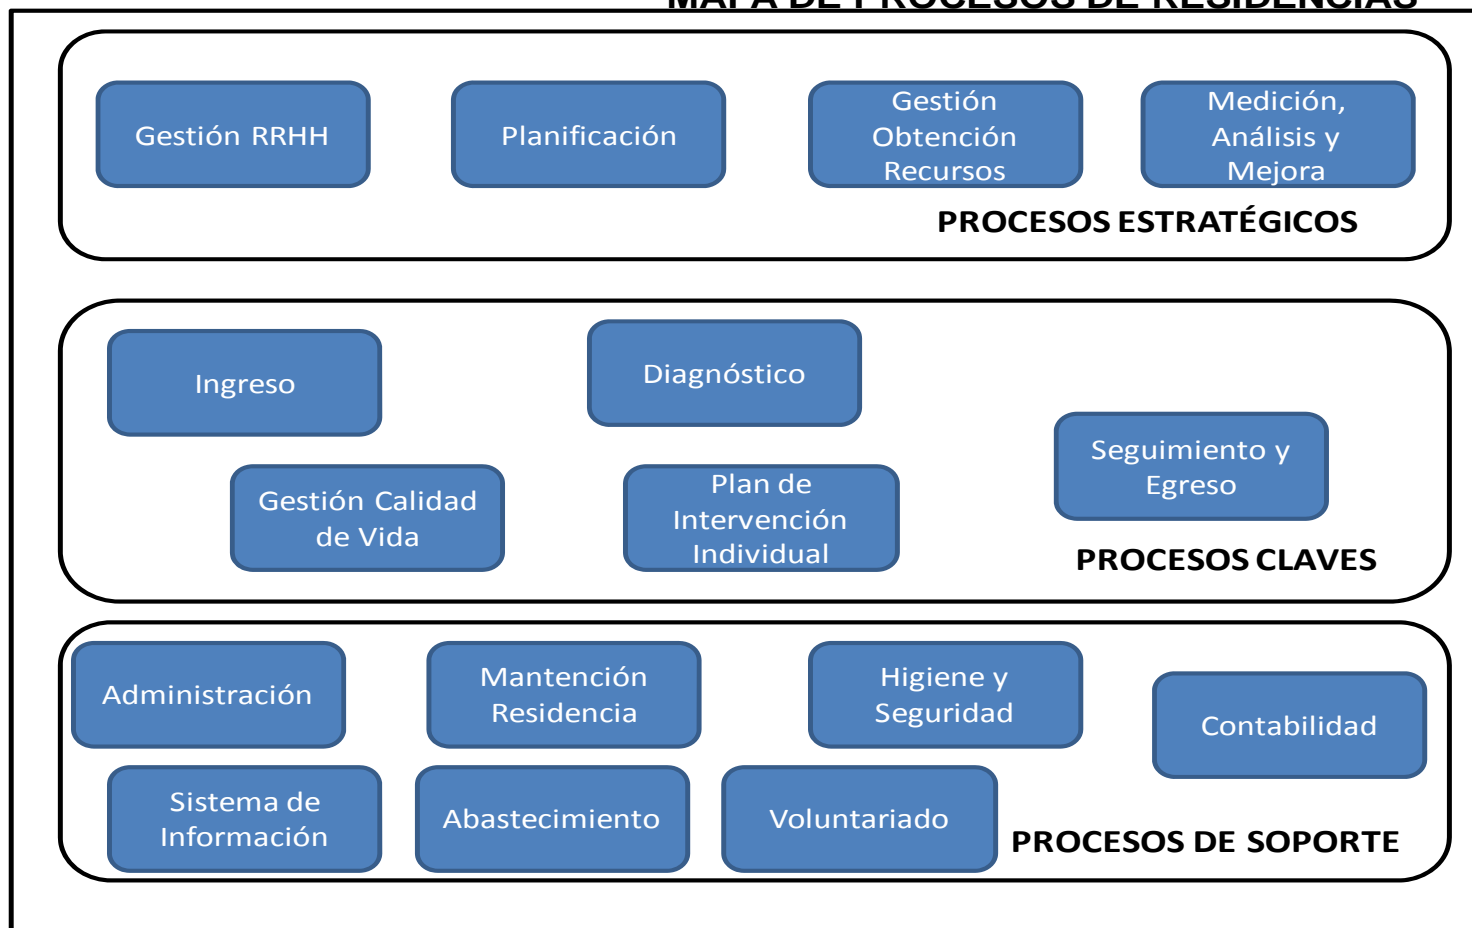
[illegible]

Gestión RRHH

Planificación

Gestión Obtención Recursos

Medición, Análisis y Mejora

PROCESOS ESTRATÉGICOS

Ingreso

Diagnóstico

Seguimiento y Egreso

Gestión Calidad de Vida

Plan de Intervención Individual

PROCESOS CLAVES

Administración

Mantención Residencia

Higiene y Seguridad

Contabilidad

Sistema de Información

Abastecimiento

Voluntariado

PROCESOS DE SOPORTE